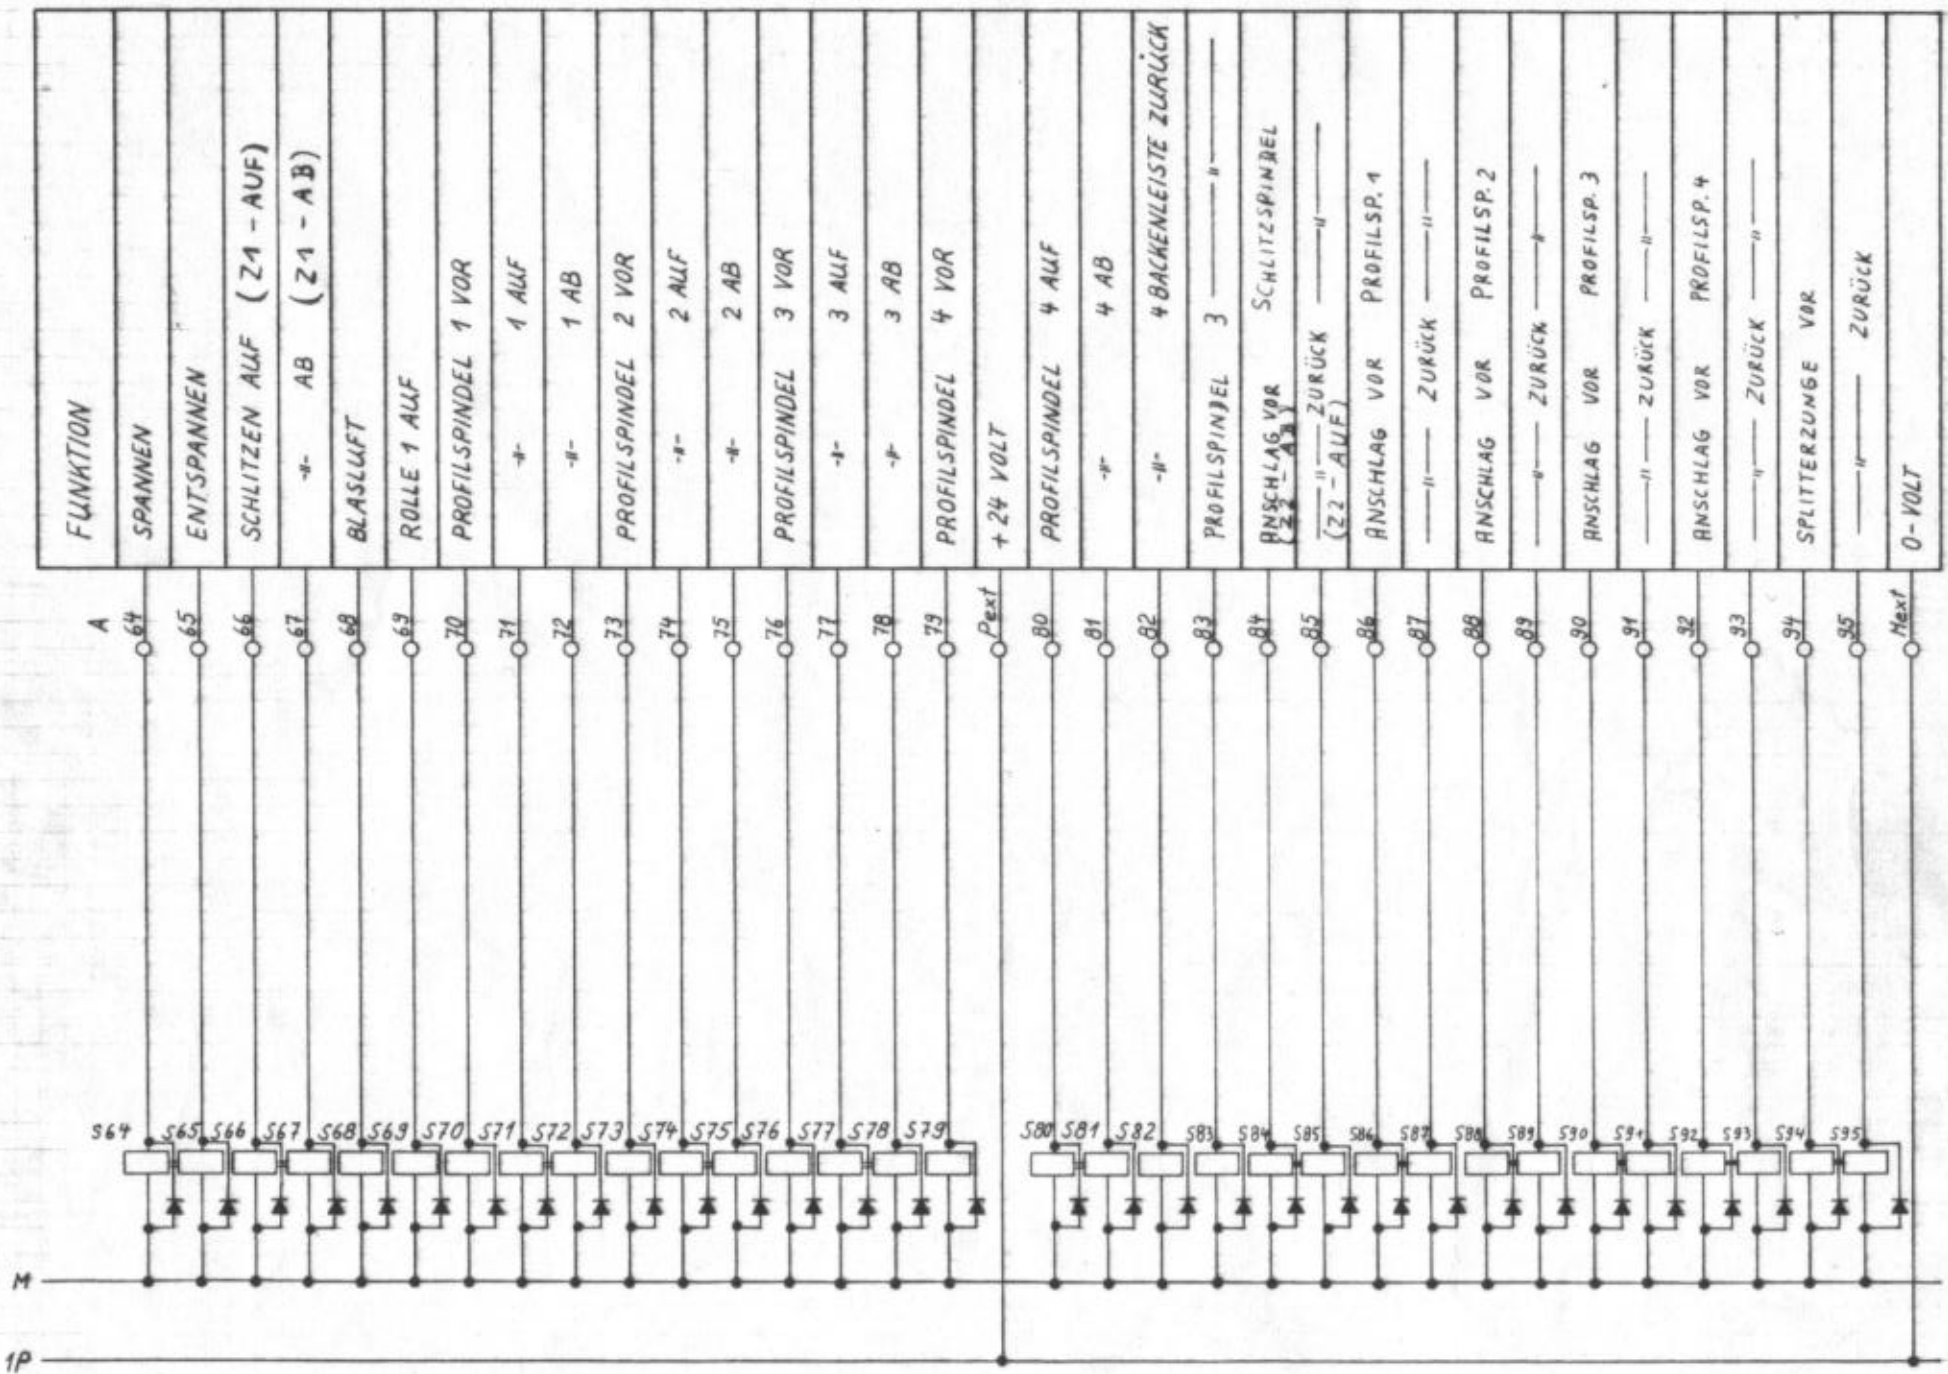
FUNKTION
SPANNEN
ENTSPANNEN
SCHLITZEN AUF (Z1 - AUF)
-"- AB (Z1 - AB)
BLASLUFT
ROLLE 1 AUF
PROFILSPINDEL 1 VOR
-"- 1 AUF
-"- 1 AB
PROFILSPINDEL 2 VOR
-"- 2 AUF
-"- 2 AB
PROFILSPINDEL 3 VOR
-"- 3 AUF
-"- 3 AB
PROFILSPINDEL 4 VOR
+ 24 VOLT
PROFILSPINDEL 4 AUF
-"- 4 AB
-"- 4 BACKENLEISTE ZURÜCK
PROFILSPINDEL 3 ——"——
ANSCHLAG VOR (Z2 - AB) SCHLITZSPINDEL
——"—— ZURÜCK (Z2 - AUF) ——"——
ANSCHLAG VOR PROFILSP. 1
——"—— ZURÜCK ——"——
ANSCHLAG VOR PROFILSP. 2
——"—— ZURÜCK ——"——
ANSCHLAG VOR PROFILSP. 3
——"—— ZURÜCK ——"——
ANSCHLAG VOR PROFILSP. 4
——"—— ZURÜCK ——"——
SPLITTERZUNGE VOR
——"—— ZURÜCK
0-VOLT

A
64 65 66 67 68 69 70 71 72 73 74 75 76 77 78 79 Pext 80 81 82 83 84 85 86 87 88 89 90 91 92 93 94 95 Mext

S64 S65 S66 S67 S68 S69 S70 S71 S72 S73 S74 S75 S76 S77 S78 S79 S80 S81 S82 S83 S84 S85 S86 S87 S88 S89 S90 S91 S92 S93 S94 S95

M
1P